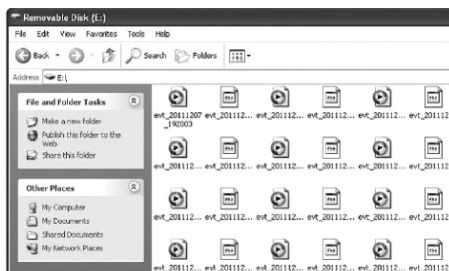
Removable Disk (E:)

File Edit View Favorites Tools Help

Back Search Folders

Address E:\

File and Folder Tasks

Make a new folder

Publish this folder to the Web

Share this folder

Other Places

My Computer

My Documents

Shared Documents

My Network Places

evt_20111207_192003 evt_201112... evt_201112... evt_201112... evt_201112... evt_201112

evt_201112... evt_201112... evt_201112... evt_201112... evt_201112... evt_201112

evt_201112... evt_201112... evt_201112... evt_201112... evt_201112... evt_201112

evt_201112... evt_201112... evt_201112... evt_201112... evt_201112... evt_201112